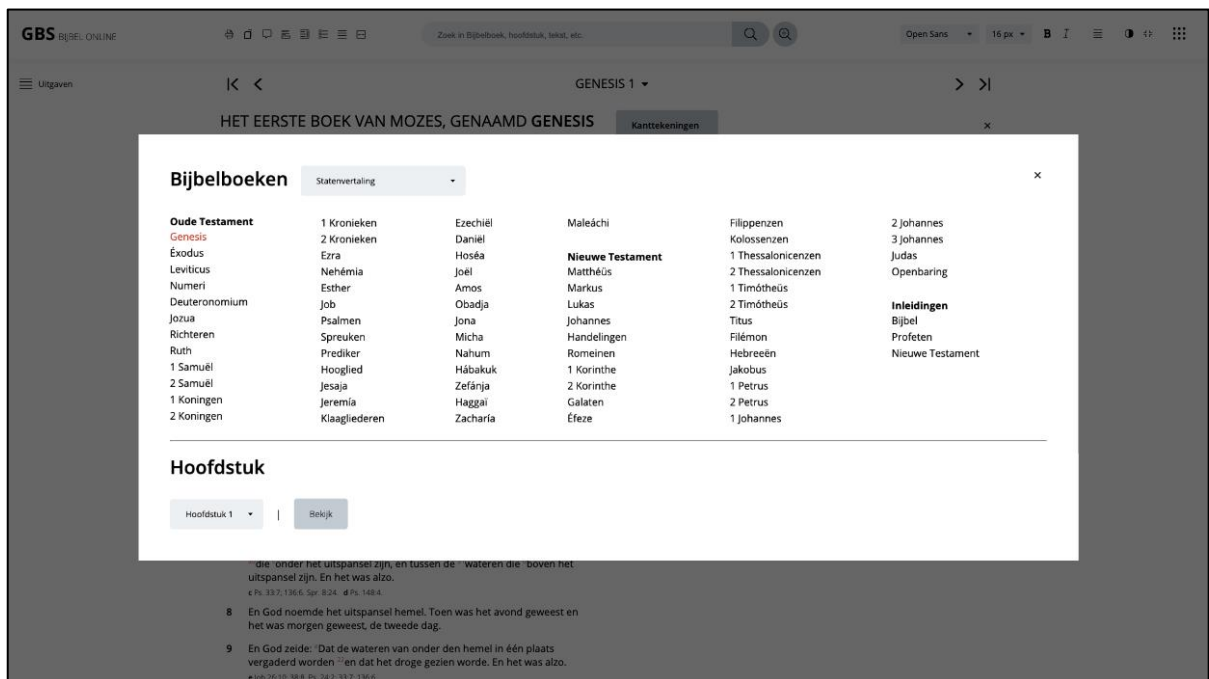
GBS BIJBEL ONLINE

Zoek in Bijbelboek, hoofdstuk, tekst, etc.

Open Sans 16 px B I

Uitgaven

GENESIS 1

HET EERSTE BOEK VAN MOZES, GENAAMD GENESIS

Kanttekeningen

×

Bijbelboeken

Statenvertaling

×

Oude Testament
Genesis
Éxodus
Leviticus
Numeri
Deuteronomium
Jozua
Richteren
Ruth
1 Samuël
2 Samuël
1 Koningen
2 Koningen

1 Kronieken
2 Kronieken
Ezra
Nehémia
Esther
Job
Psalmen
Spreuken
Prediker
Hooglied
Jesaja
Jeremía
Klaagliederen

Ezechiël
Daniël
Hoséa
Joël
Amos
Obadja
Jona
Micha
Nahum
Hábakuk
Zefánja
Haggaï
Zacharía

Maleáchi

Nieuwe Testament
Matthéüs
Markus
Lukas
Johannes
Handelingen
Romeinen
1 Korinthe
2 Korinthe
Galaten
Éfeze

Filippenzen
Kolossenzen
1 Thessalonicenzen
2 Thessalonicenzen
1 Timótheüs
2 Timótheüs
Titus
Filémon
Hebreeën
Jakobus
1 Petrus
2 Petrus
1 Johannes

2 Johannes
3 Johannes
Judas
Openbaring

Inleidingen
Bijbel
Profeten
Nieuwe Testament

Hoofdstuk

Hoofdstuk 1

Bekijk

die onder het uitspansel zijn, en tussen de wateren die boven het uitspansel zijn. En het was alzo.

c Ps. 33:7; 136:6. Spr. 8:24. d Ps. 148:4.

8 En God noemde het uitspansel hemel. Toen was het avond geweest en het was morgen geweest, de tweede dag.

9 En God zeide: Dat de wateren van onder den hemel in één plaats vergaderd worden en dat het droge gezien worde. En het was alzo.

e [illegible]